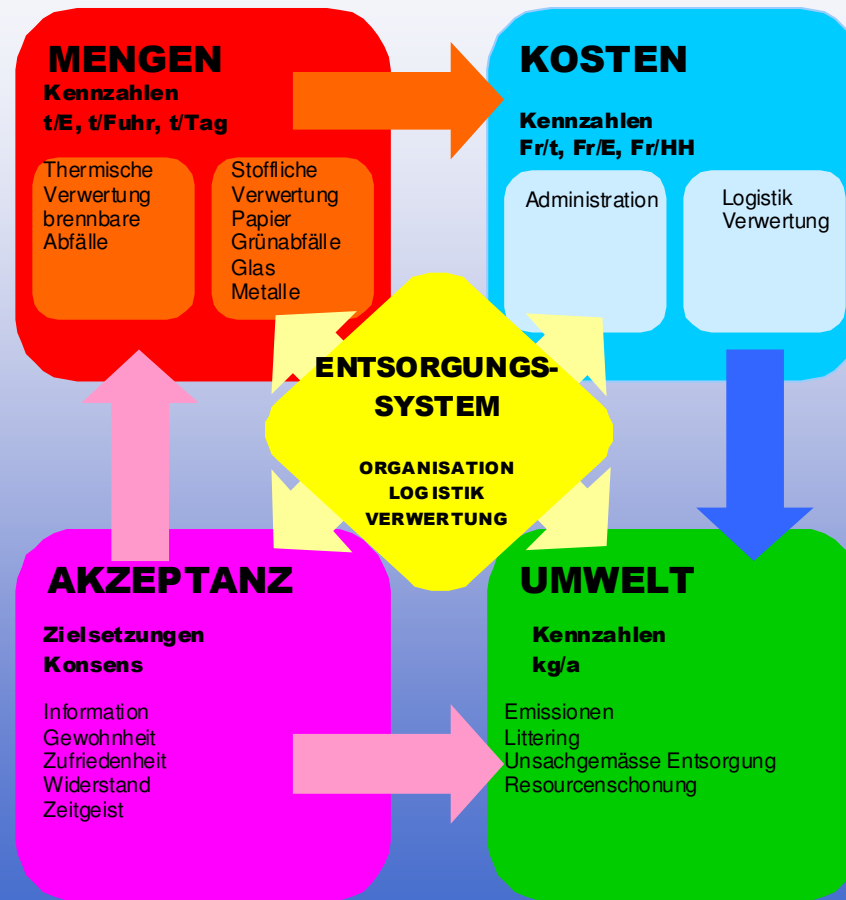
MENGEN
Kennzahlen
t/E, t/Fuhr, t/Tag

Thermische Verwertung brennbare Abfälle

Stoffliche Verwertung Papier Grünabfälle Glas Metalle

KOSTEN
Kennzahlen
Fr/t, Fr/E, Fr/HH

Administration

Logistik Verwertung

ENTSORGUNGS-SYSTEM

ORGANISATION
LOGISTIK
VERWERTUNG

AKZEPTANZ
Zielsetzungen
Konsens

Information
Gewohnheit
Zufriedenheit
Widerstand
Zeitgeist

UMWELT
Kennzahlen
kg/a

Emissionen
Littering
Unsachgemässe Entsorgung
Resourcenschonung